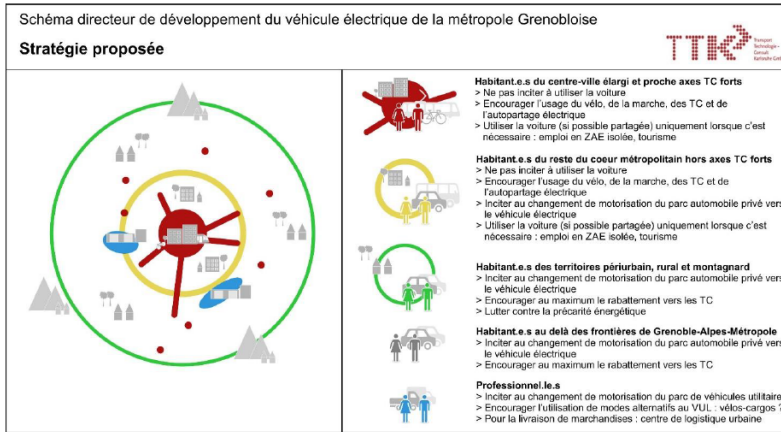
Schéma directeur de développement du véhicule électrique de la métropole Grenobloise

Stratégie proposée

TTK Transport Technologie-Consult Karlsruhe GmbH

Habitant.e.s du centre-ville élargi et proche axes TC forts
> Ne pas inciter à utiliser la voiture
> Encourager l'usage du vélo, de la marche, des TC et de l'autopartage électrique
> Utiliser la voiture (si possible partagée) uniquement lorsque c'est nécessaire : emploi en ZAE isolée, tourisme

Habitant.e.s du reste du coeur métropolitain hors axes TC forts
> Ne pas inciter à utiliser la voiture
> Encourager l'usage du vélo, de la marche, des TC et de l'autopartage électrique
> Inciter au changement de motorisation du parc automobile privé vers le véhicule électrique
> Utiliser la voiture (si possible partagée) uniquement lorsque c'est nécessaire : emploi en ZAE isolée, tourisme

Habitant.e.s des territoires périurbain, rural et montagnard
> Inciter au changement de motorisation du parc automobile privé vers le véhicule électrique
> Encourager au maximum le rabattement vers les TC
> Lutter contre la précarité énergétique

Habitant.e.s au delà des frontières de Grenoble-Alpes-Métropole
> Inciter au changement de motorisation du parc automobile privé vers le véhicule électrique
> Encourager au maximum le rabattement vers les TC

Professionnel.le.s
> Inciter au changement de motorisation du parc de véhicules utilitaire
> Encourager l'utilisation de modes alternatifs au VUL : vélos-cargos ?
> Pour la livraison de marchandises : centre de logistique urbaine